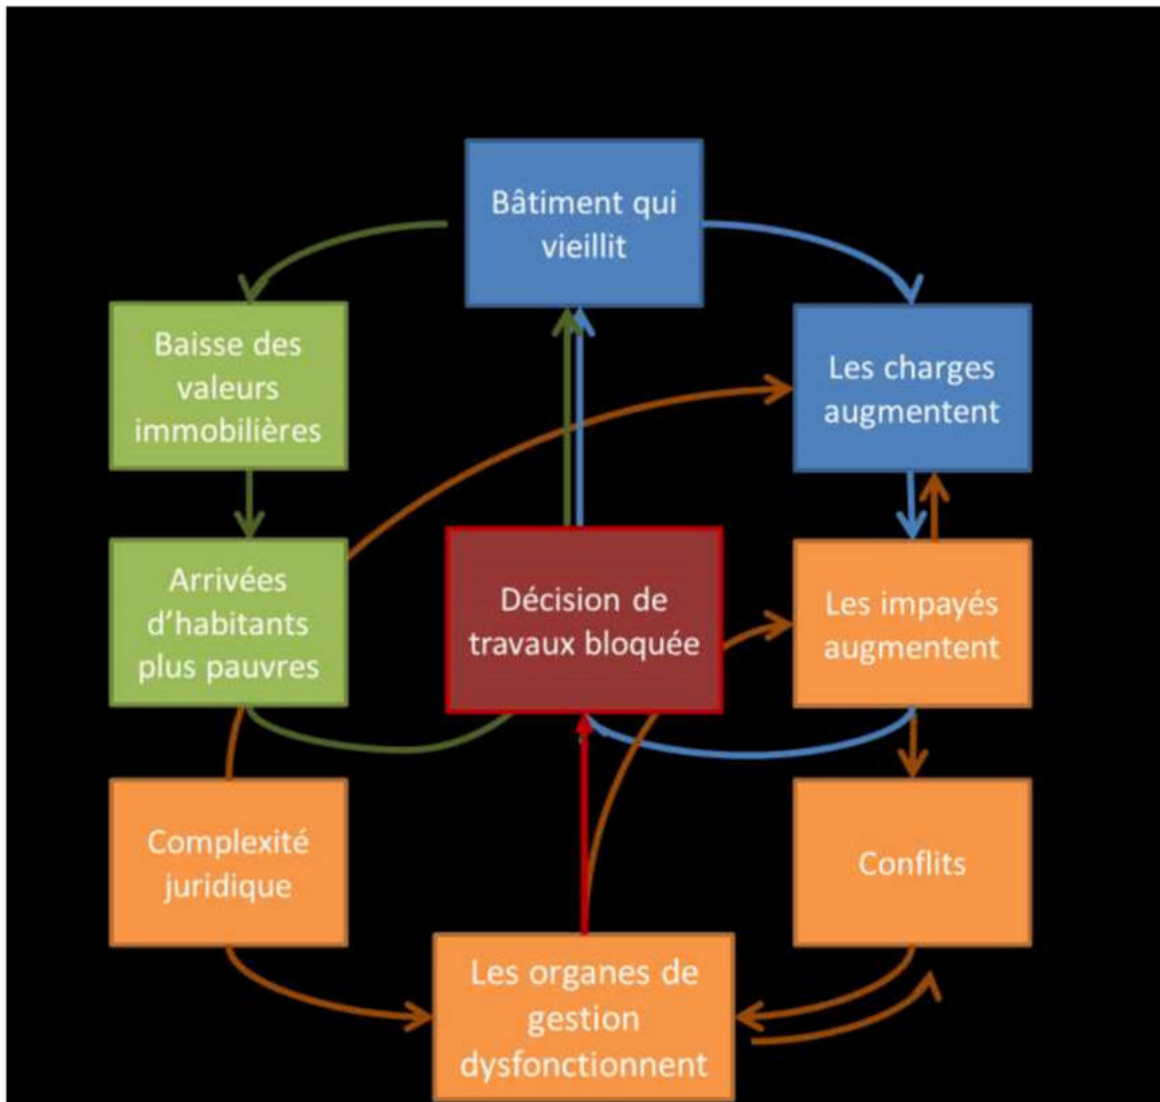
Bâtiment qui vieillit

Baisse des valeurs immobilières

Les charges augmentent

Arrivées d'habitants plus pauvres

Décision de travaux bloquée

Les impayés augmentent

Complexité juridique

Conflits

Les organes de gestion dysfonctionnent